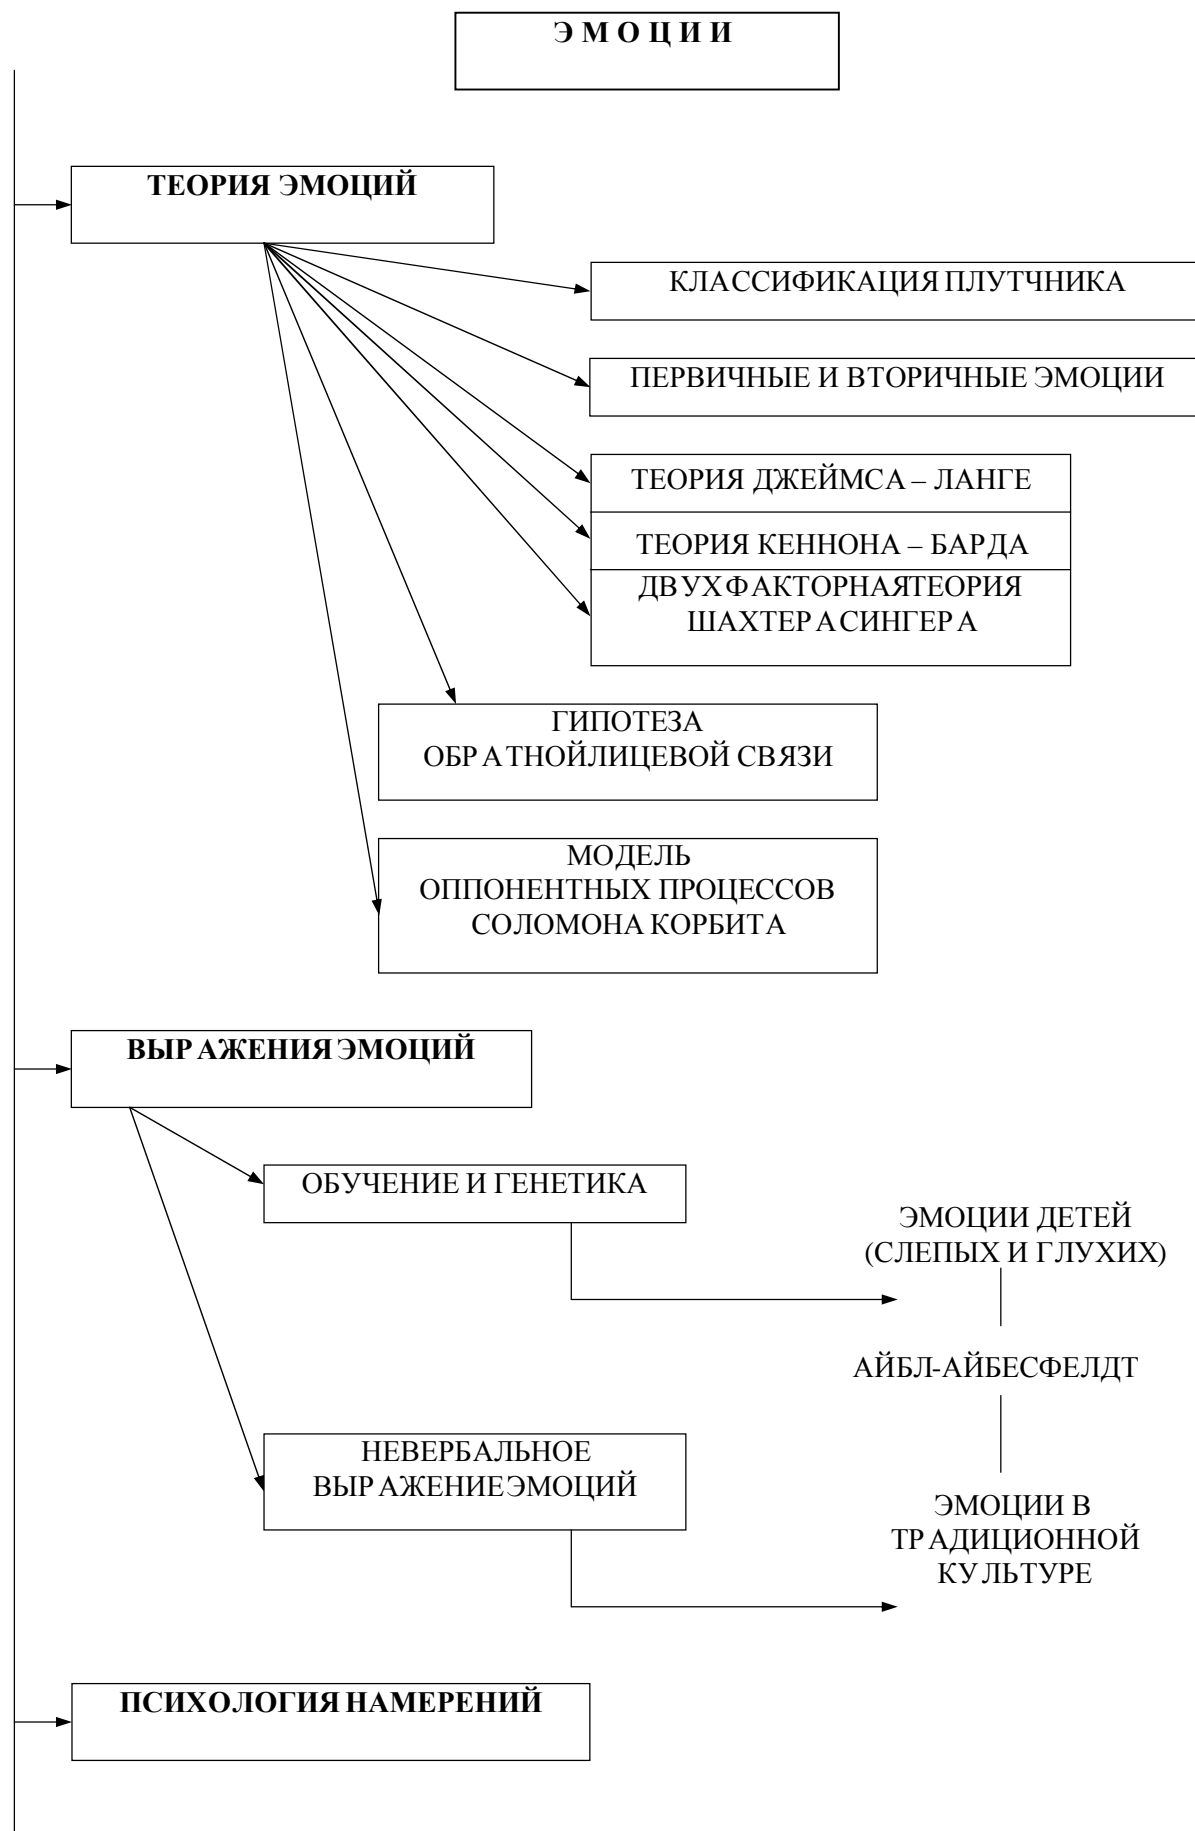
ЭМОЦИИ

ТЕОРИЯ ЭМОЦИЙ

КЛАССИФИКАЦИЯ ПЛУТЧНИКА

ПЕРВИЧНЫЕ И ВТОРИЧНЫЕ ЭМОЦИИ

ТЕОРИЯ ДЖЕЙМСА – ЛАНГЕ

ТЕОРИЯ КЕННОНА – БАРДА

ДВУХФАКТОРНАЯТЕОРИЯ ШАХТЕРА СИНГЕРА

ГИПОТЕЗА ОБРАТНОЙЛИЦЕВОЙ СВЯЗИ

МОДЕЛЬ ОППОНЕНТНЫХ ПРОЦЕССОВ СОЛОМОНА КОРБИТА

ВЫРАЖЕНИЯ ЭМОЦИЙ

ОБУЧЕНИЕ И ГЕНЕТИКА

ЭМОЦИИ ДЕТЕЙ (СЛЕПЫХ И ГЛУХИХ)

АЙБЛ-АЙБЕСФЕЛДТ

НЕВЕРБАЛЬНОЕ ВЫРАЖЕНИЕЭМОЦИЙ

ЭМОЦИИ В ТРАДИЦИОННОЙ КУЛЬТУРЕ

ПСИХОЛОГИЯ НАМЕРЕНИЙ